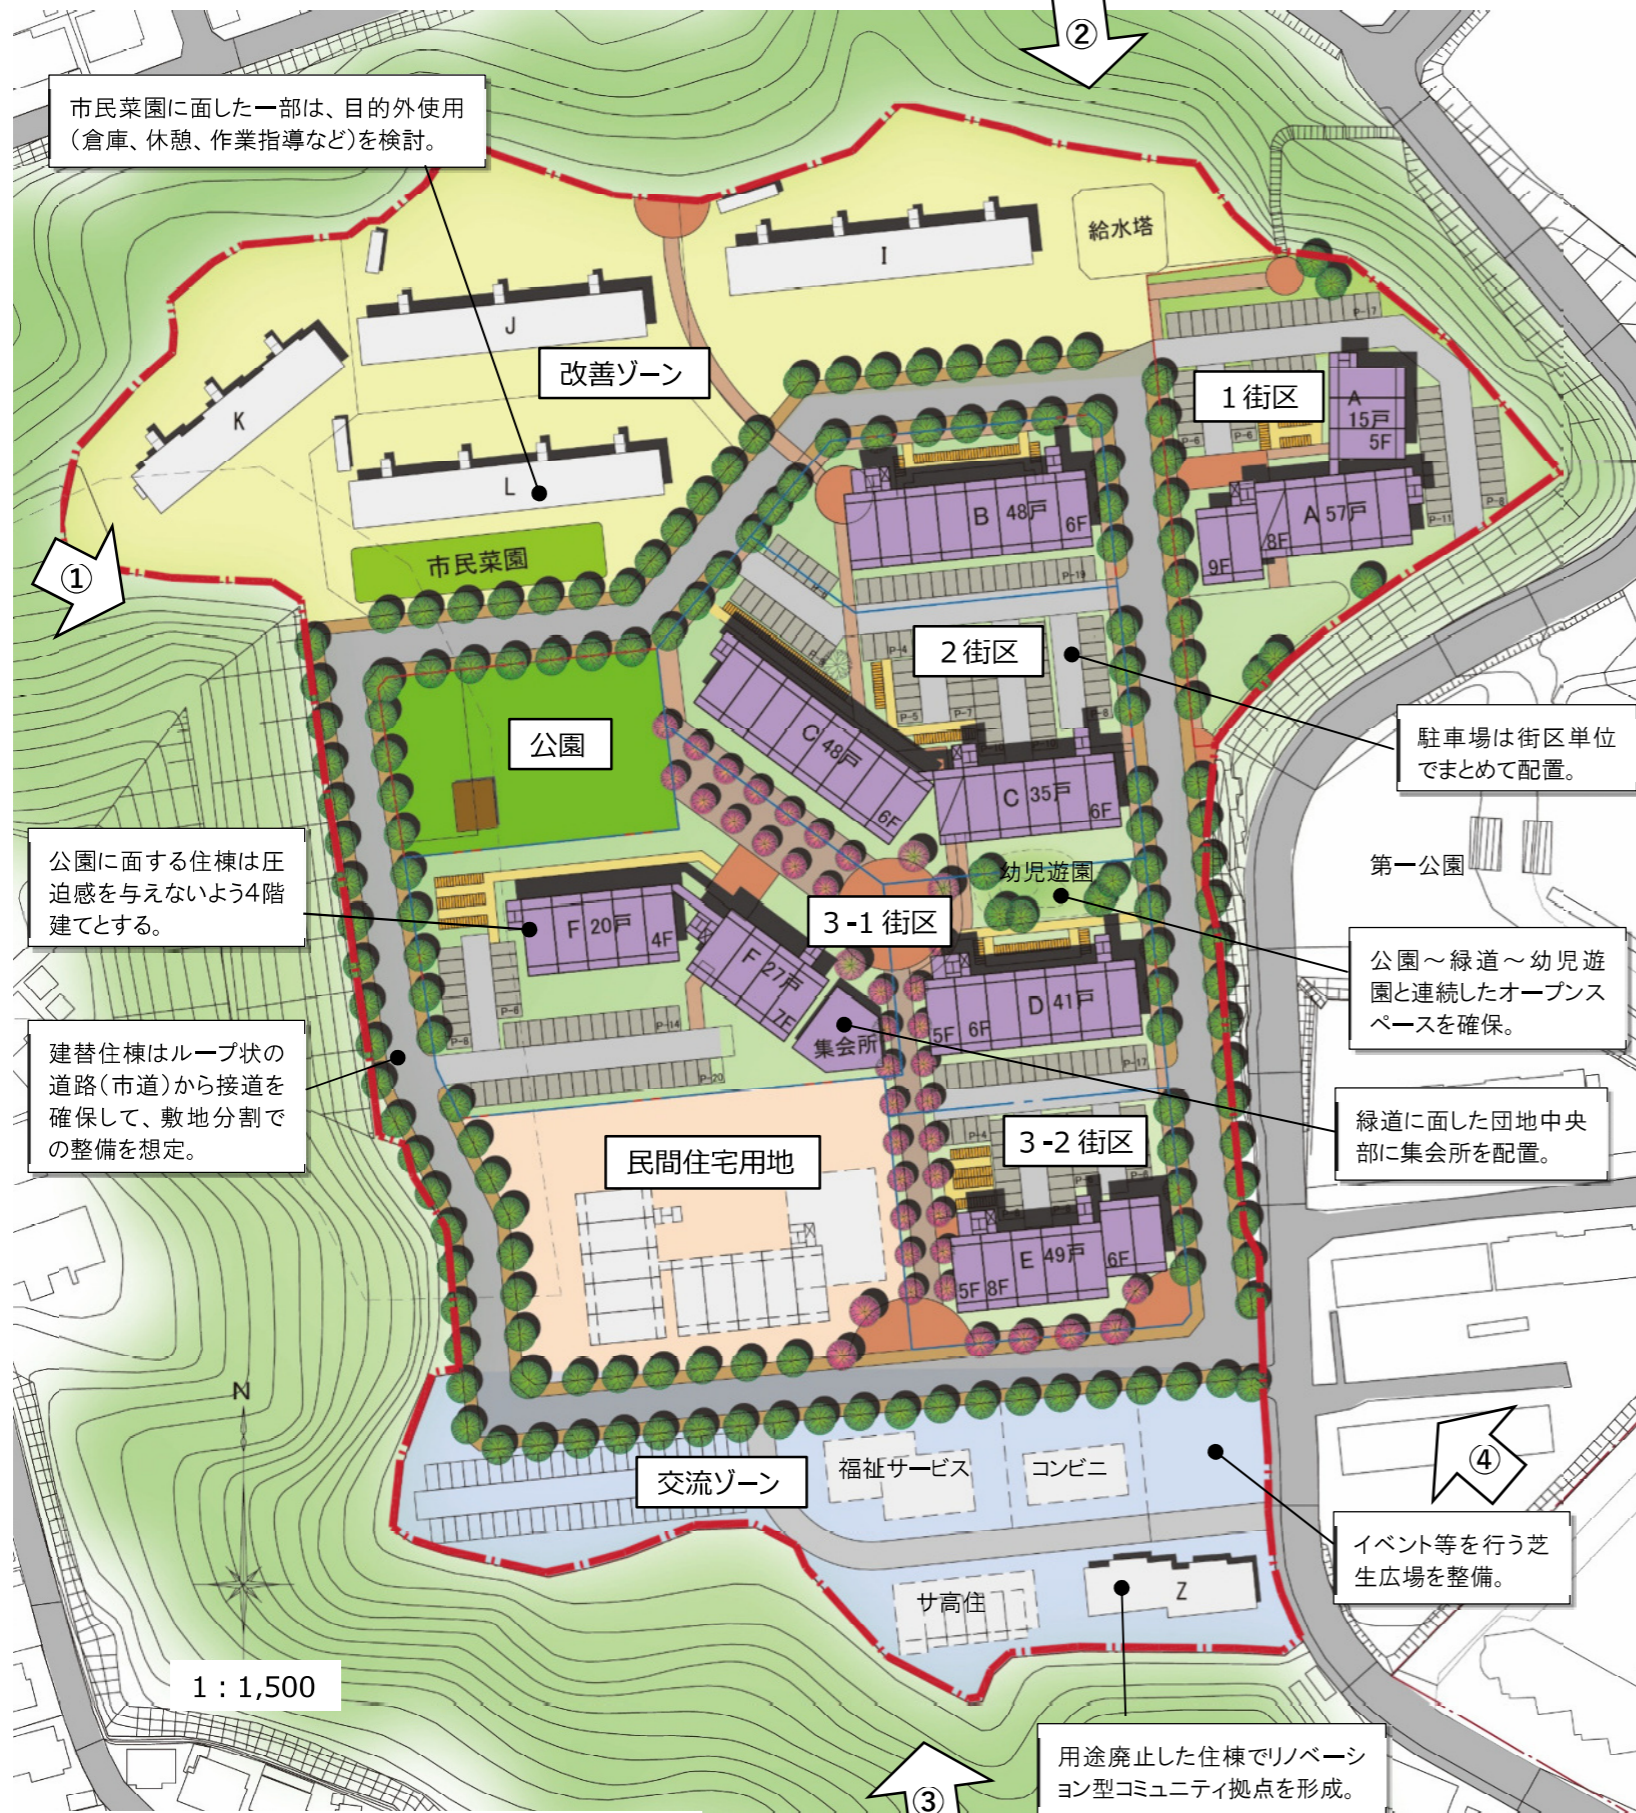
②

市民菜園に面した一部は、目的外使用（倉庫、休憩、作業指導など）を検討。

給水塔

I

J

K

L

改善ゾーン

1 街区

A 15戸 5F

B 48戸 6F

A 57戸 8F 9F

市民菜園

①

2 街区

公園

C 48戸 6F

C 35戸 6F

駐車場は街区単位でまとめて配置。

第一公園

幼児遊園

公園に面する住棟は圧迫感を与えないよう4階建てとする。

F 20戸 4F

3 -1 街区

F 27戸 7F

D 41戸 5F 6F

公園～緑道～幼児遊園と連続したオープンスペースを確保。

集会所

建替住棟はループ状の道路（市道）から接道を確保して、敷地分割での整備を想定。

緑道に面した団地中央部に集会所を配置。

3 -2 街区

民間住宅用地

E 49戸 6F 5F 8F

N

交流ゾーン

福祉サービス

コンビニ

④

イベント等を行う芝生広場を整備。

サ高住

Z

1：1,500

③

用途廃止した住棟でリノベーション型コミュニティ拠点を形成。